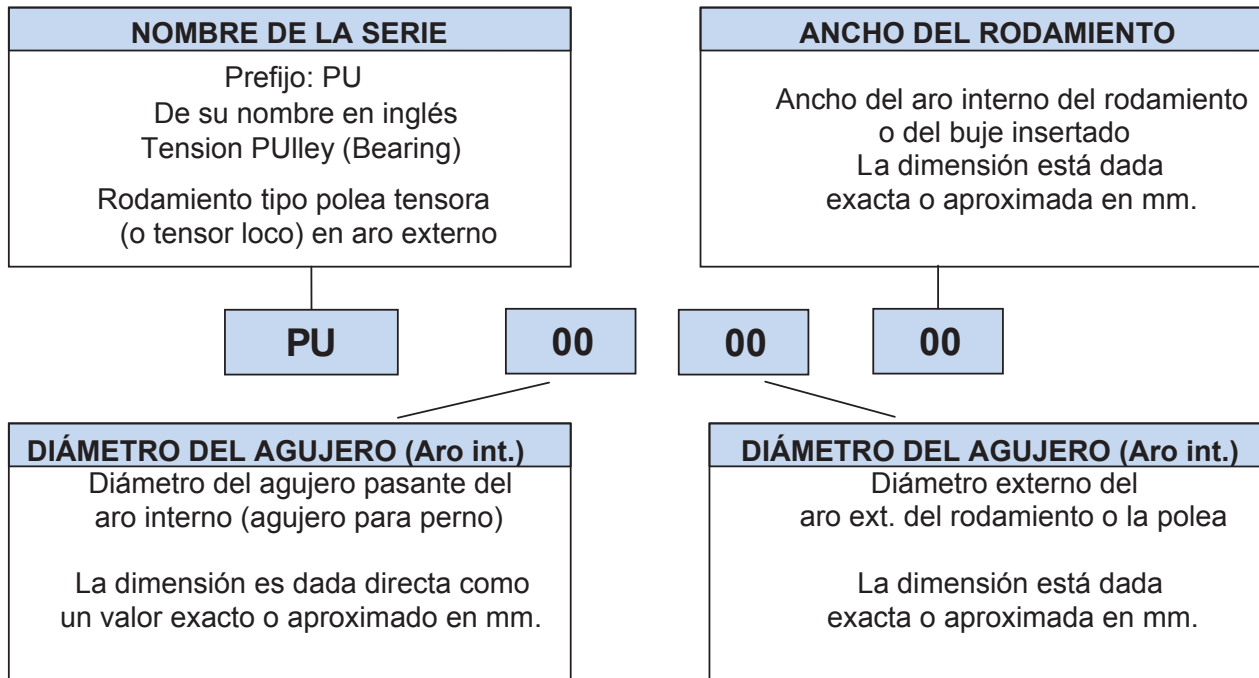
NOMBRE DE LA SERIE

Prefijo: PU
De su nombre en inglés
Tension PUlley (Bearing)

Rodamiento tipo polea tensora (o tensor loco) en aro externo

ANCHO DEL RODAMIENTO

Ancho del aro interno del rodamiento o del buje insertado
La dimensión está dada exacta o aproximada en mm.

PU

00

00

00

DIÁMETRO DEL AGUJERO (Aro int.)

Diámetro del agujero pasante del aro interno (agujero para perno)

La dimensión es dada directa como un valor exacto o aproximado en mm.

DIÁMETRO DEL AGUJERO (Aro int.)

Diámetro externo del aro ext. del rodamiento o la polea

La dimensión está dada exacta o aproximada en mm.